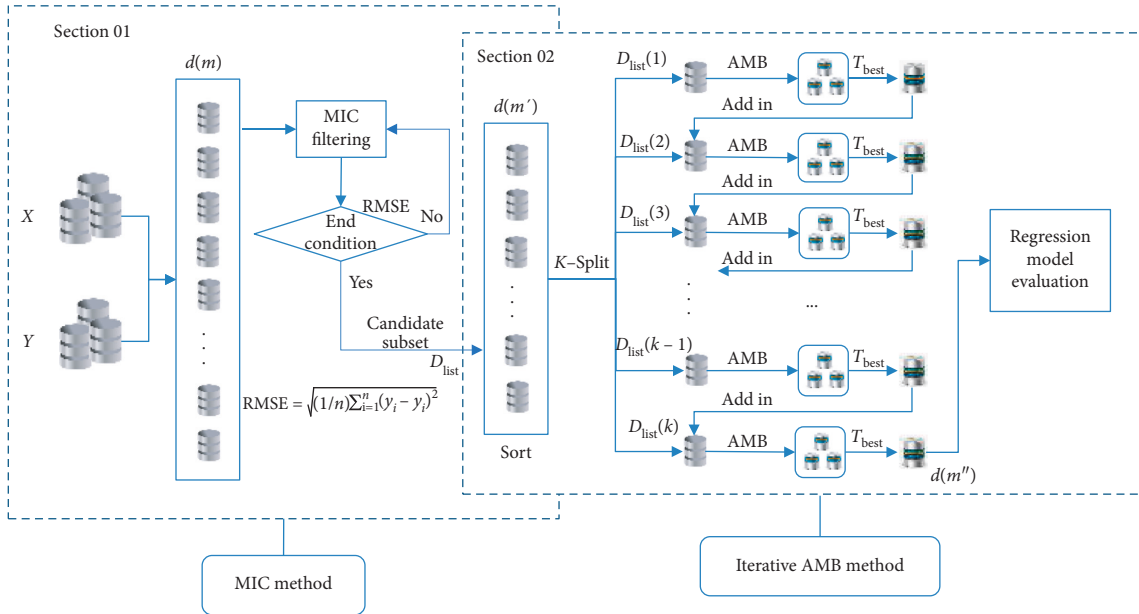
Section 01

$d(m)$

$X$

$Y$

MIC filtering

End condition

RMSE

No

Yes

Candidate subset

$D_{\text{list}}$

RMSE $= \sqrt{(1/n)\sum_{i=1}^{n}(y_i - y_i)^2}$

Section 02

$d(m')$

Sort

$K$–Split

$D_{\text{list}}(1)$

AMB

$T_{\text{best}}$

Add in

$D_{\text{list}}(2)$

AMB

$T_{\text{best}}$

Add in

$D_{\text{list}}(3)$

AMB

$T_{\text{best}}$

Add in

...

$D_{\text{list}}(k-1)$

AMB

$T_{\text{best}}$

Add in

$D_{\text{list}}(k)$

AMB

$T_{\text{best}}$

$d(m'')$

Regression model evaluation

MIC method

Iterative AMB method